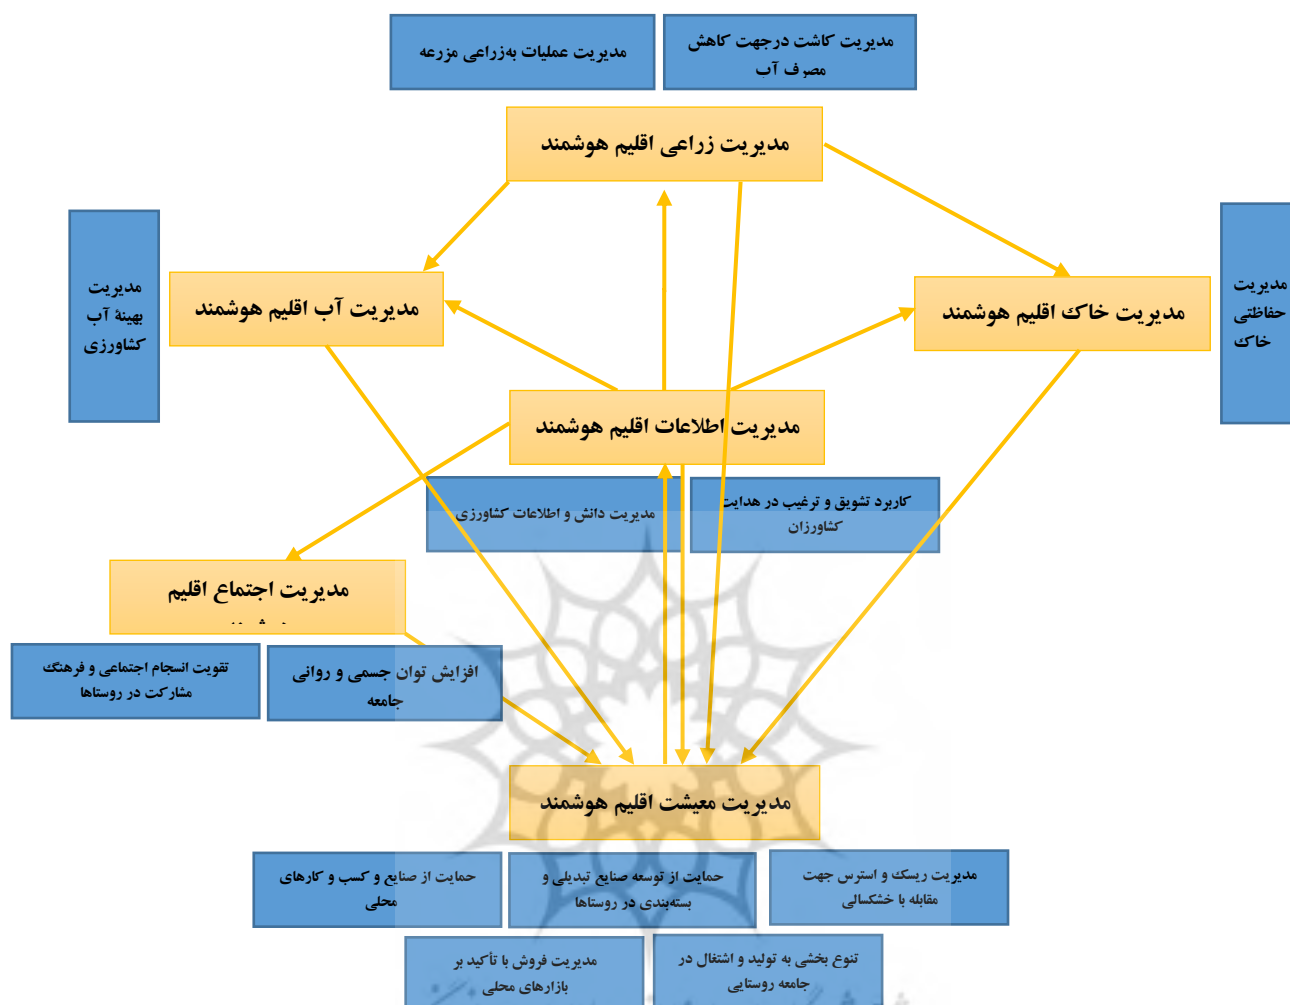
مدیریت عملیات به‌زراعی مزرعه

مدیریت کاشت درجهت کاهش مصرف آب

مدیریت زراعی اقلیم هوشمند

مدیریت بهینهٔ آب کشاورزی

مدیریت آب اقلیم هوشمند

مدیریت خاک اقلیم هوشمند

مدیریت حفاظتی خاک

مدیریت اطلاعات اقلیم هوشمند

مدیریت دانش و اطلاعات کشاورزی

کاربرد تشویق و ترغیب در هدایت کشاورزان

مدیریت اجتماع اقلیم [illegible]

تقویت انسجام اجتماعی و فرهنگ مشارکت در روستاها

افزایش توان جسمی و روانی جامعه

مدیریت معیشت اقلیم هوشمند

حمایت از صنایع و کسب و کارهای محلی

حمایت از توسعه صنایع تبدیلی و بسته‌بندی در روستاها

مدیریت ریسک و استرس جهت مقابله با خشکسالی

مدیریت فروش با تأکید بر بازارهای محلی

تنوع بخشی به تولید و اشتغال در جامعه روستایی